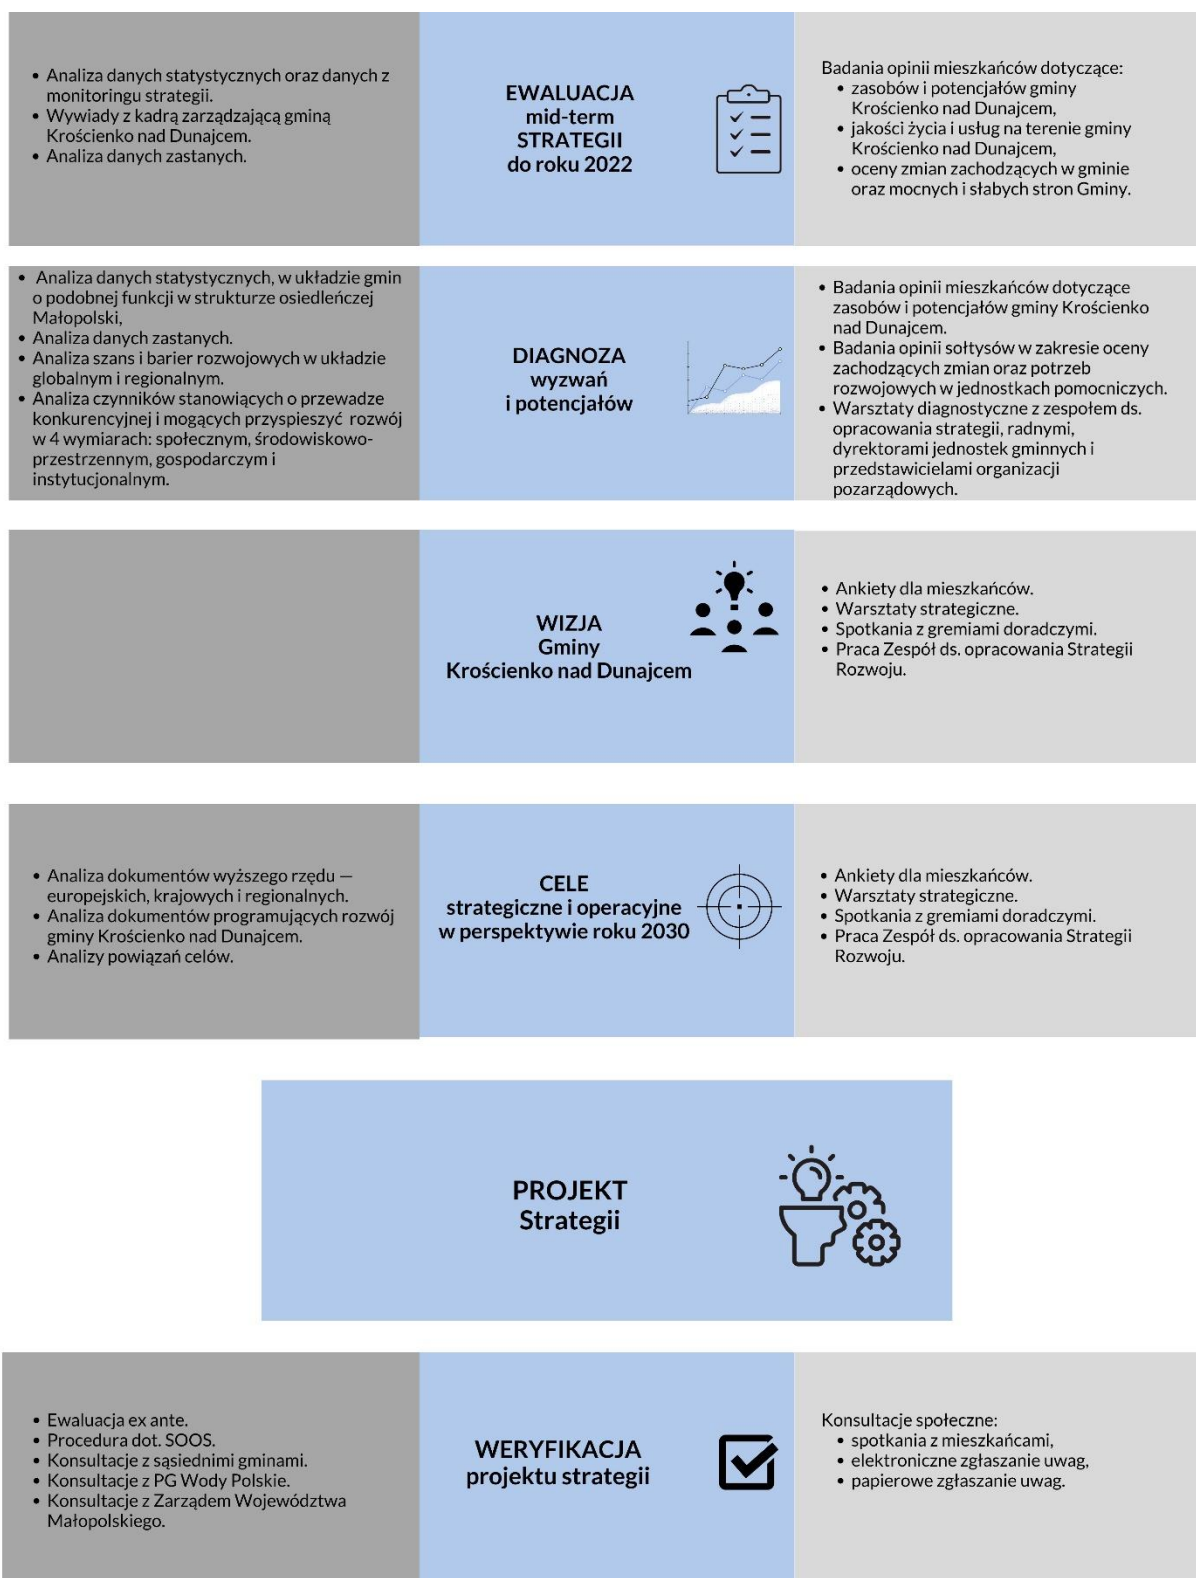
- Analiza danych statystycznych oraz danych z monitoringu strategii.
- Wywiady z kadrą zarządzającą gminą Krościenko nad Dunajcem.
- Analiza danych zastanych.

EWALUACJA
mid-term
STRATEGII
do roku 2022

Badania opinii mieszkańców dotyczące:
- zasobów i potencjałów gminy Krościenko nad Dunajcem,
- jakości życia i usług na terenie gminy Krościenko nad Dunajcem,
- oceny zmian zachodzących w gminie oraz mocnych i słabych stron Gminy.

- Analiza danych statystycznych, w układzie gmin o podobnej funkcji w strukturze osiedleńczej Małopolski,
- Analiza danych zastanych.
- Analiza szans i barier rozwojowych w układzie globalnym i regionalnym.
- Analiza czynników stanowiących o przewadze konkurencyjnej i mogących przyspieszyć rozwój w 4 wymiarach: społecznym, środowiskowo-przestrzennym, gospodarczym i instytucjonalnym.

DIAGNOZA
wyzwań
i potencjałów

- Badania opinii mieszkańców dotyczące zasobów i potencjałów gminy Krościenko nad Dunajcem.
- Badania opinii sołtysów w zakresie oceny zachodzących zmian oraz potrzeb rozwojowych w jednostkach pomocniczych.
- Warsztaty diagnostyczne z zespołem ds. opracowania strategii, radnymi, dyrektorami jednostek gminnych i przedstawicielami organizacji pozarządowych.

WIZJA
Gminy
Krościenko nad Dunajcem

- Ankiety dla mieszkańców.
- Warsztaty strategiczne.
- Spotkania z gremiami doradczymi.
- Praca Zespół ds. opracowania Strategii Rozwoju.

- Analiza dokumentów wyższego rzędu – europejskich, krajowych i regionalnych.
- Analiza dokumentów programujących rozwój gminy Krościenko nad Dunajcem.
- Analizy powiązań celów.

CELE
strategiczne i operacyjne
w perspektywie roku 2030

- Ankiety dla mieszkańców.
- Warsztaty strategiczne.
- Spotkania z gremiami doradczymi.
- Praca Zespół ds. opracowania Strategii Rozwoju.

PROJEKT
Strategii

- Ewaluacja ex ante.
- Procedura dot. SOOS.
- Konsultacje z sąsiednimi gminami.
- Konsultacje z PG Wody Polskie.
- Konsultacje z Zarządem Województwa Małopolskiego.

WERYFIKACJA
projektu strategii

Konsultacje społeczne:
- spotkania z mieszkańcami,
- elektroniczne zgłaszanie uwag,
- papierowe zgłaszanie uwag.